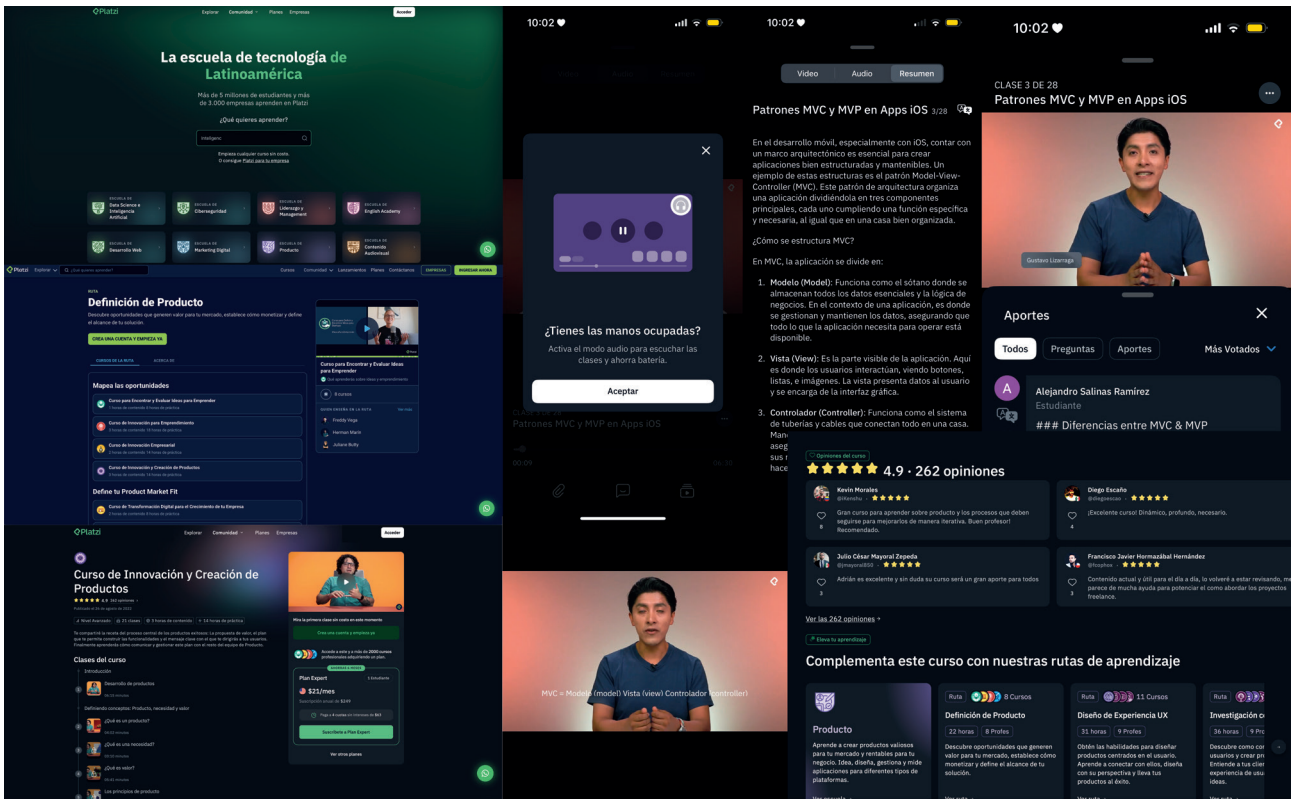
Platzi
Explorar Comunidad Planes Empresas
Acceder

La escuela de tecnología de Latinoamérica

Más de 5 millones de estudiantes y más de 3.000 empresas aprenden en Platzi

¿Qué quieres aprender?

Inteligenc

Empieza cualquier curso sin costo.
O consigue Platzi para tu empresa

ESCUELA DE Data Science e Inteligencia Artificial
ESCUELA DE Ciberseguridad
ESCUELA DE Liderazgo y Management
ESCUELA DE English Academy
ESCUELA DE Desarrollo Web
ESCUELA DE Marketing Digital
ESCUELA DE Producto
ESCUELA DE Contenido Audiovisual

Platzi Explorar ¿Qué quieres aprender? Cursos Comunidad Lanzamientos Planes Contactanos EMPRESAS INGRESAR AHORA

RUTA
Definición de Producto
Descubre oportunidades que generen valor para tu mercado, establece cómo monetizar y define el alcance de tu solución.
CREA UNA CUENTA Y EMPIEZA YA
CURSOS DE LA RUTA ACERCA DE

Mapea las oportunidades
Curso para Encontrar y Evaluar Ideas para Emprender
Curso de Innovación para Emprendimiento
Curso de Innovación Empresarial
Curso de Innovación y Creación de Productos
Define tu Product Market Fit
Curso de Transformación Digital para el Crecimiento de tu Empresa

Curso para Encontrar y Evaluar Ideas para Emprender
8 cursos
QUIEN ENSEÑA EN LA RUTA Ver más
Freddy Vega
Herman Marin
Juliana Bolly

10:02
¿Tienes las manos ocupadas?
Activa el modo audio para escuchar las clases y ahorra batería.
Aceptar
Patrones MVC y MVP en Apps iOS

10:02
Video Audio Resumen
Patrones MVC y MVP en Apps iOS 3/28

En el desarrollo móvil, especialmente con iOS, contar con un marco arquitectónico es esencial para crear aplicaciones bien estructuradas y mantenibles. Un ejemplo de estas estructuras es el patrón Model-View-Controller (MVC). Este patrón de arquitectura organiza una aplicación dividiéndola en tres componentes principales, cada uno cumpliendo una función específica y necesaria, al igual que en una casa bien organizada.

¿Cómo se estructura MVC?

En MVC, la aplicación se divide en:

1. Modelo (Model): Funciona como el sótano donde se almacenan todos los datos esenciales y la lógica de negocios. En el contexto de una aplicación, es donde se gestionan y mantienen los datos, asegurando que todo lo que la aplicación necesita para operar esté disponible.

2. Vista (View): Es la parte visible de la aplicación. Aquí es donde los usuarios interactúan, viendo botones, listas, e imágenes. La vista presenta datos al usuario y se encarga de la interfaz gráfica.

3. Controlador (Controller): Funciona como el sistema de tuberías y cables que conectan todo en una casa.

10:02
CLASE 3 DE 28
Patrones MVC y MVP en Apps iOS
Gustavo Lizarraga
Aportes
Todos Preguntas Aportes Más Votados
Alejandro Salinas Ramírez
Estudiante
### Diferencias entre MVC & MVP

Platzi
Explorar Comunidad Planes Empresas Acceder
Curso de Innovación y Creación de Productos
4.9 262 opiniones
Nivel Avanzado 21 clases 3 horas de contenido 14 horas de práctica
Clases del curso
Introducción
Desarrollo de productos
Definiendo conceptos: Producto, necesidad y valor
¿Qué es un producto?
¿Qué es una necesidad?
¿Qué es valor?
Los principios de producto
Mira la primera clase sin costo en este momento
Crea una cuenta y empieza ya
Plan Expert
$21/mes
Suscríbete a Plan Expert
Ver otros planes

MVC = Modelo (model) Vista (view) Controlador (controller)

Opiniones del curso
4.9 · 262 opiniones
Kevin Morales
Gran curso para aprender sobre producto y los procesos que deben seguirse para mejorarlos de manera iterativa. Buen profesor! Recomendado.
Diego Escaño
¡Excelente curso! Dinámico, profundo, necesario.
Julio César Mayoral Zepeda
Adrián es excelente y sin duda su curso será un gran aporte para todos
Francisco Javier Hormazábal Hernández
Contenido actual y útil para el día a día, lo volveré a estar revisando, me parece de mucha ayuda para potenciar el como abordar los proyectos freelance.
Ver las 262 opiniones

Eleva tu aprendizaje
Complementa este curso con nuestras rutas de aprendizaje
Producto
Aprende a crear productos valiosos para tu mercado y rentables para tu negocio. Idea, diseña, gestiona y mide aplicaciones para diferentes tipos de plataformas.
Ruta 8 Cursos
Definición de Producto
22 horas 8 Profes
Descubre oportunidades que generen valor para tu mercado, establece cómo monetizar y define el alcance de tu solución.
Ruta 11 Cursos
Diseño de Experiencia UX
31 horas 9 Profes
Obtén las habilidades para diseñar productos centrados en el usuario. Aprende a conectar con ellos, diseña con su perspectiva y lleva tus productos al éxito.
Ruta
Investigación c
36 horas